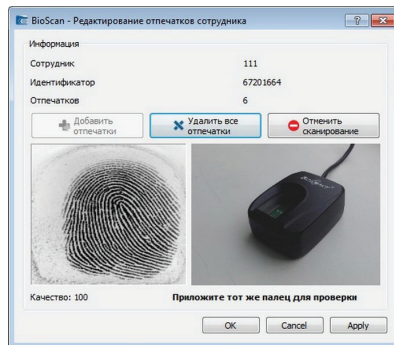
BioScan - Редактирование отпечатков сотрудника

?

Информация

Сотрудник 111

Идентификатор 67201664

Отпечатков 6

Добавить отпечатки

Удалить все отпечатки

Отменить сканирование

Качество: 100

Приложите тот же палец для проверки

OK

Cancel

Apply